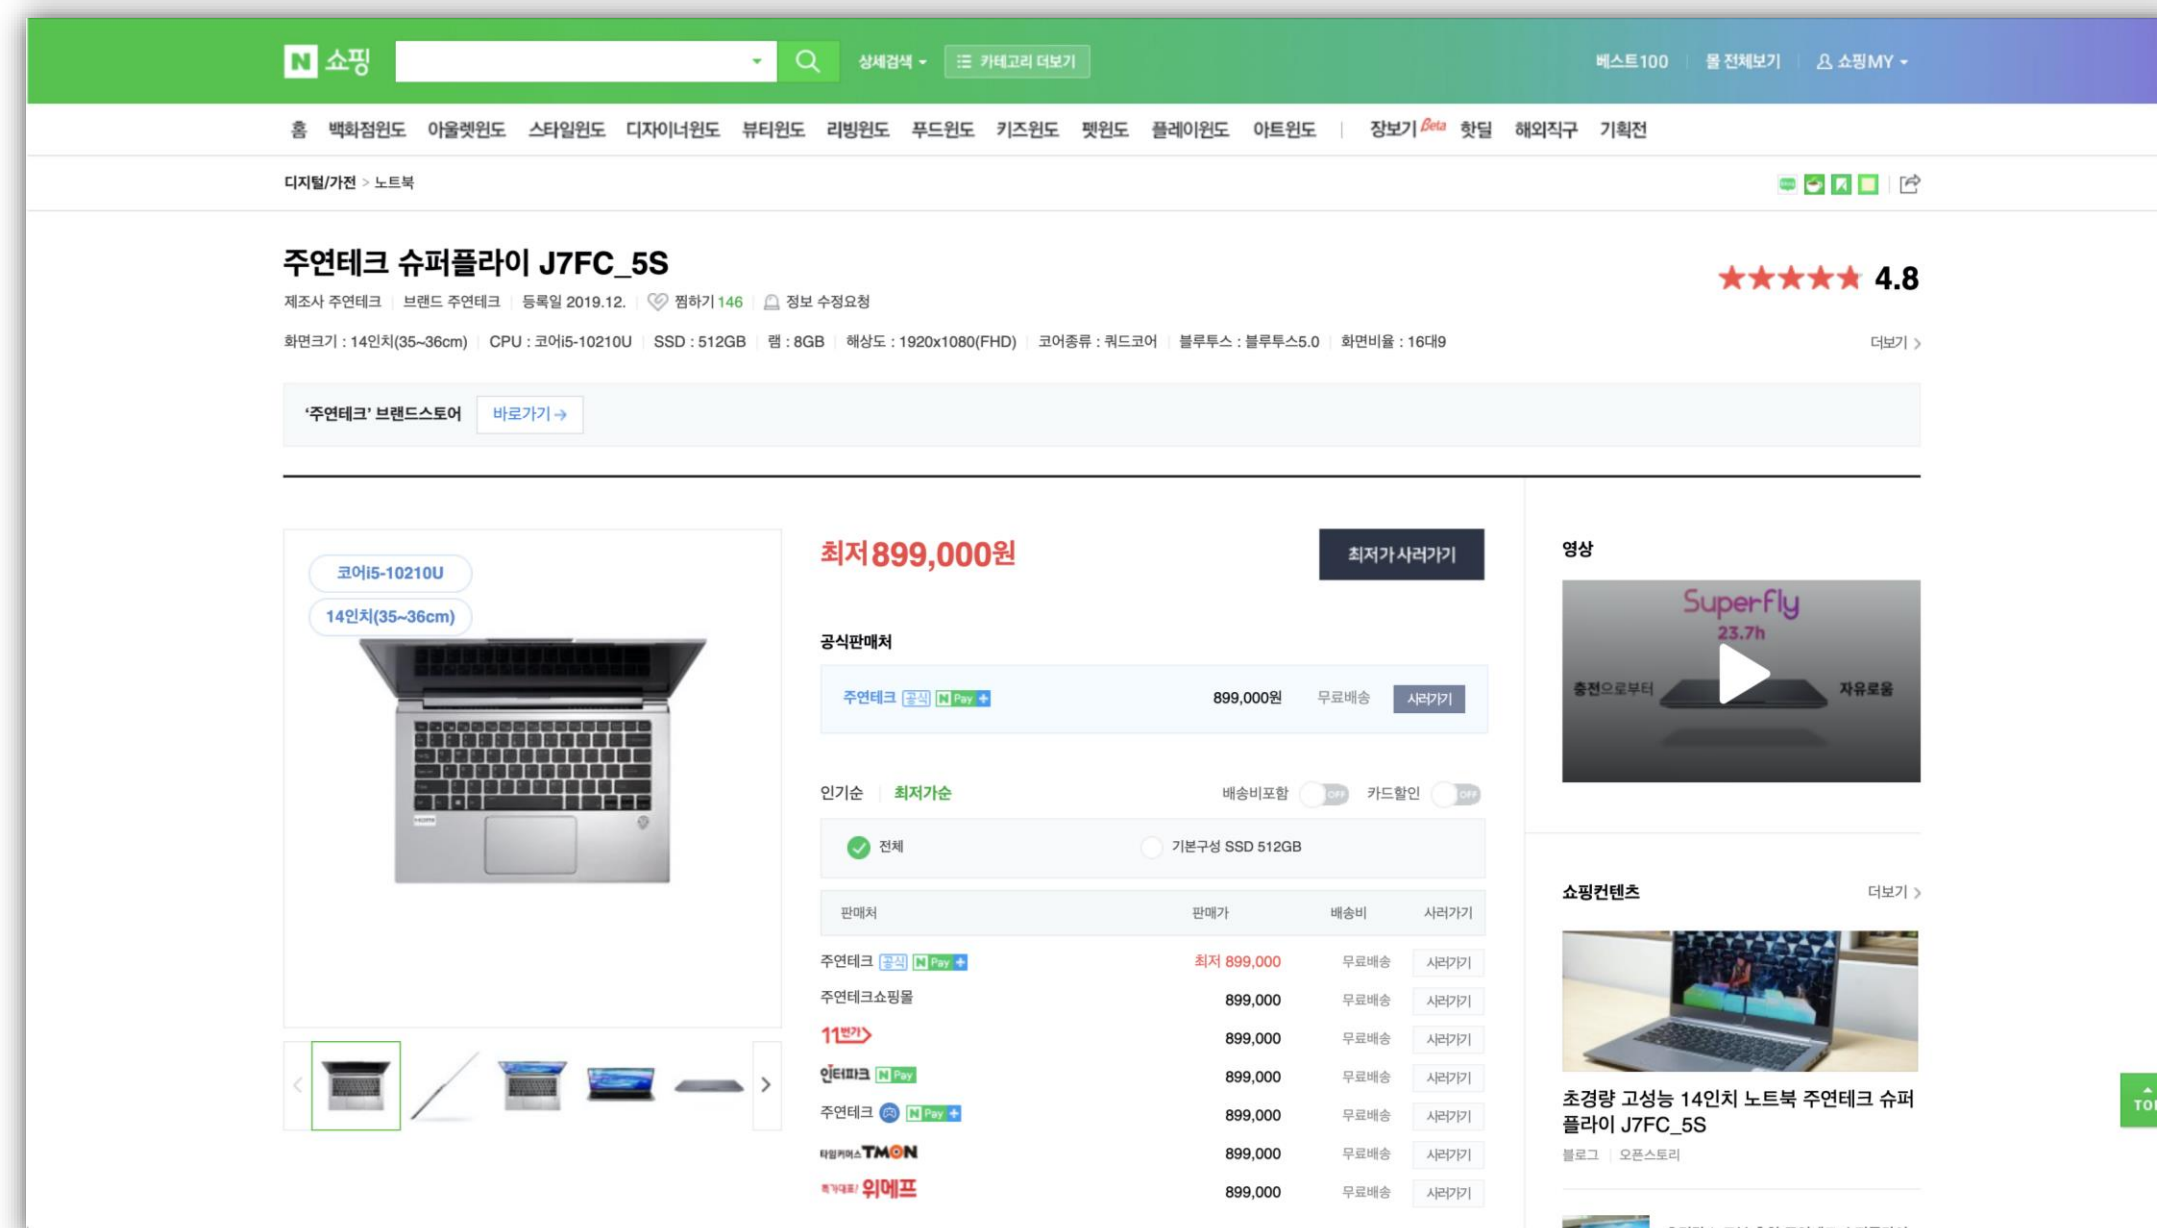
N 쇼핑 상세검색 카테고리 더보기 베스트100 몰 전체보기 쇼핑MY

홈 백화점윈도 아울렛윈도 스타일윈도 디자이너윈도 뷰티윈도 리빙윈도 푸드윈도 키즈윈도 펫윈도 플레이윈도 아트윈도 장보기 Beta 핫딜 해외직구 기획전

디지털/가전 > 노트북

주연테크 슈퍼플라이 J7FC_5S

4.8

제조사 주연테크 | 브랜드 주연테크 | 등록일 2019.12. | 찜하기 146 | 정보 수정요청

화면크기 : 14인치(35~36cm) | CPU : 코어i5-10210U | SSD : 512GB | 램 : 8GB | 해상도 : 1920x1080(FHD) | 코어종류 : 쿼드코어 | 블루투스 : 블루투스5.0 | 화면비율 : 16대9

더보기 >

'주연테크' 브랜드스토어 바로가기 →

코어i5-10210U
14인치(35~36cm)

최저899,000원

최저가 사러가기

공식판매처

주연테크 공식 N Pay + 899,000원 무료배송 사러가기

인기순 최저가순 배송비포함 OFF 카드할인 OFF

전체 기본구성 SSD 512GB

| 판매처 | 판매가 | 배송비 | 사러가기 |
|---|---|---|---|
| 주연테크 공식 N Pay + | 최저 899,000 | 무료배송 | 사러가기 |
| 주연테크쇼핑몰 | 899,000 | 무료배송 | 사러가기 |
| 11번가 | 899,000 | 무료배송 | 사러가기 |
| 인터파크 N Pay | 899,000 | 무료배송 | 사러가기 |
| 주연테크 N Pay + | 899,000 | 무료배송 | 사러가기 |
| 티몬 TMON | 899,000 | 무료배송 | 사러가기 |
| 위메프 | 899,000 | 무료배송 | 사러가기 |

영상

Superfly 23.7h 충전으로부터 자유로움

쇼핑컨텐츠 더보기 >

초경량 고성능 14인치 노트북 주연테크 슈퍼플라이 J7FC_5S

블로그 | 오픈스토리

TOP